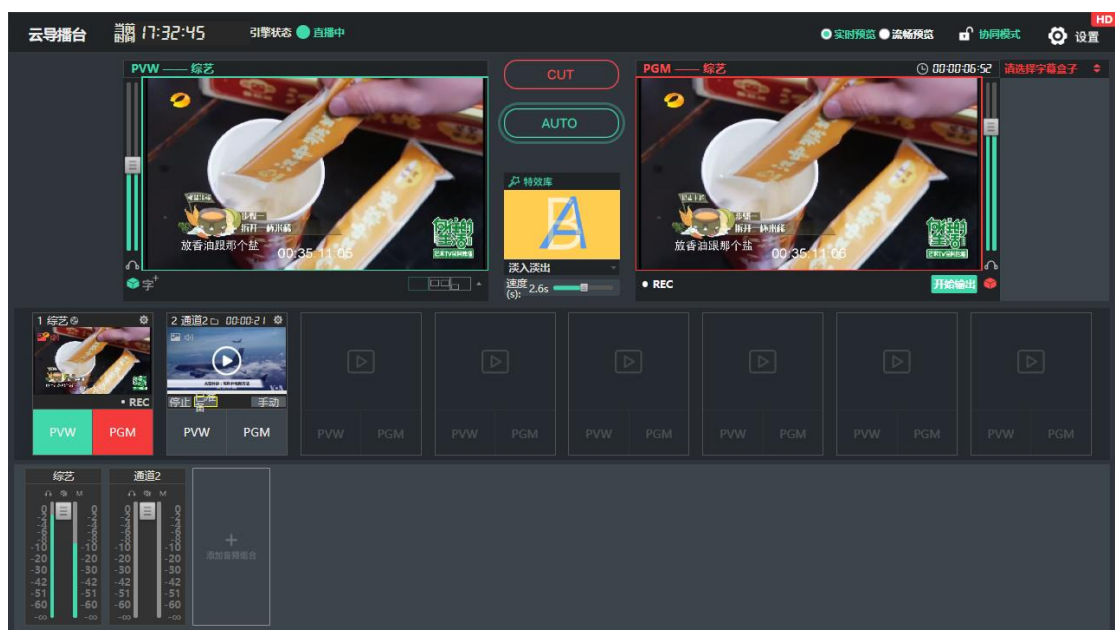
云导播台 当前时间 17:32:45 引擎状态 直播中

实时预览 流畅预览 协同模式 设置 HD

PVW —— 综艺

步骤一
拆开一杯米线
放香油跟那个盐
00:35 11 06

字

CUT

AUTO

特效库

淡入淡出

速度(s): 2.6s

PGM —— 综艺

00:00:06:52 请选择字幕盒子

步骤一
拆开一杯米线
放香油跟那个盐
00:35 11 06

• REC

开始输出

1 综艺

• REC

PVW PGM

2 通道2 00:00:21

停止 手动

PVW PGM

PVW PGM

PVW PGM

PVW PGM

PVW PGM

PVW PGM

PVW PGM

综艺

0 -3 -6 -10 -20 -30 -42 -51 -60 -∞

通道2

0 -3 -6 -10 -20 -30 -42 -51 -60 -∞

添加音频通道